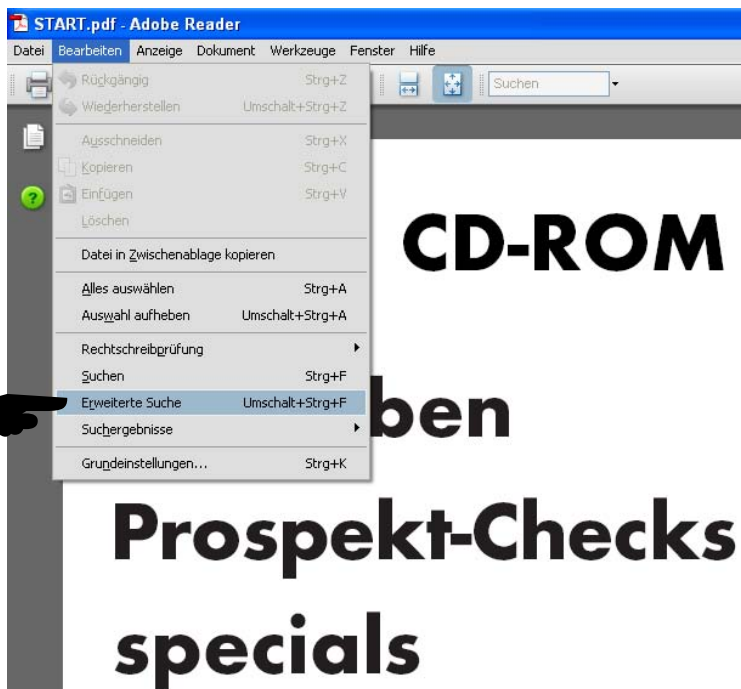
START.pdf - Adobe Reader

Datei Bearbeiten Anzeige Dokument Werkzeuge Fenster Hilfe

Suchen

Rückgängig Strg+Z
Wiederherstellen Umschalt+Strg+Z
Ausschneiden Strg+X
Kopieren Strg+C
Einfügen Strg+V
Löschen
Datei in Zwischenablage kopieren
Alles auswählen Strg+A
Auswahl aufheben Umschalt+Strg+A
Rechtschreibprüfung
Suchen Strg+F
Erweiterte Suche Umschalt+Strg+F
Suchergebnisse
Grundeinstellungen... Strg+K

CD-ROM

ben

Prospekt-Checks

specials